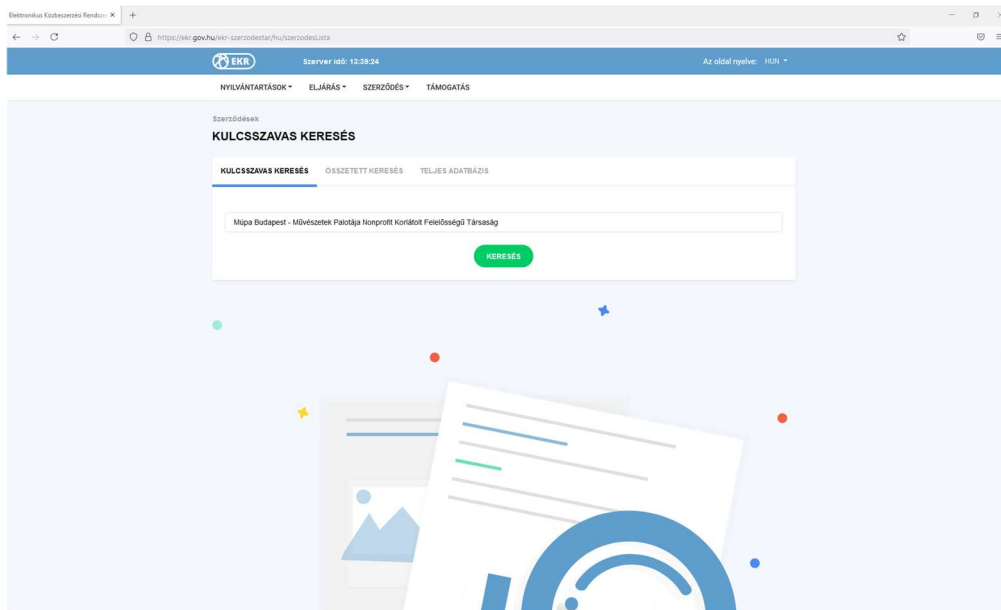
Elektronikus Közbeszerzési Rendsze ×
+
https://ekr.gov.hu/ekr-szerzodestar/hu/szerzodesLista

EKR
Szerver idő: 13:39:24
Az oldal nyelve: HUN

NYILVÁNTARTÁSOK
ELJÁRÁS
SZERZŐDÉS
TÁMOGATÁS

Szerződések
KULCSSZAVAS KERESÉS

KULCSSZAVAS KERESÉS
ÖSSZETETT KERESÉS
TELJES ADATBÁZIS

Müpa Budapest - Művészetek Palotája Nonprofit Korlátolt Felelősségű Társaság

KERESÉS